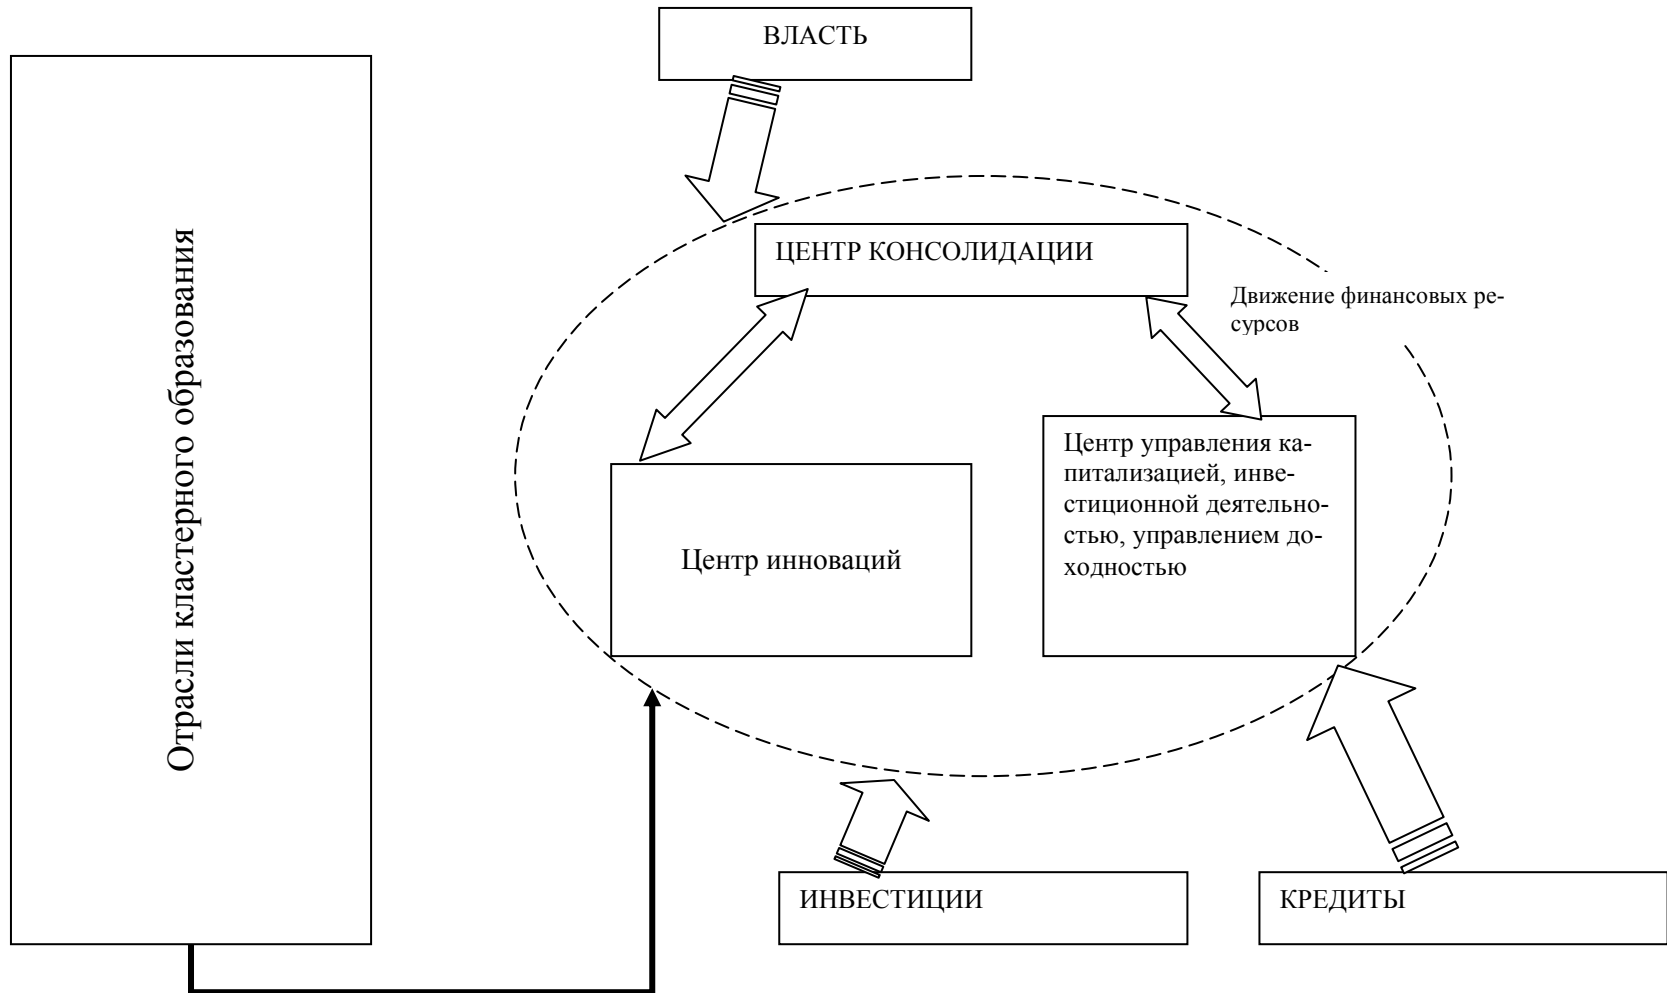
ВЛАСТЬ

Отрасли кластерного образования

ЦЕНТР КОНСОЛИДАЦИИ

Движение финансовых ресурсов

Центр инноваций

Центр управления капитализацией, инвестиционной деятельностью, управлением доходностью

ИНВЕСТИЦИИ

КРЕДИТЫ